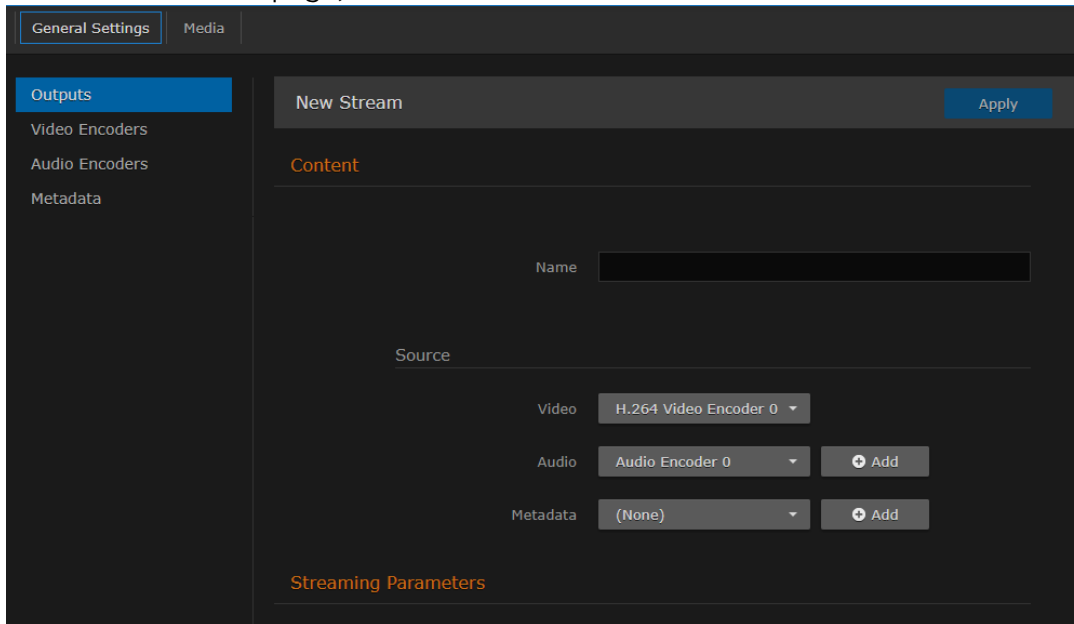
General Settings Media

Outputs
Video Encoders
Audio Encoders
Metadata

New Stream

Apply

Content

Name

Source

Video H.264 Video Encoder 0

Audio Audio Encoder 0 Add

Metadata (None) Add

Streaming Parameters